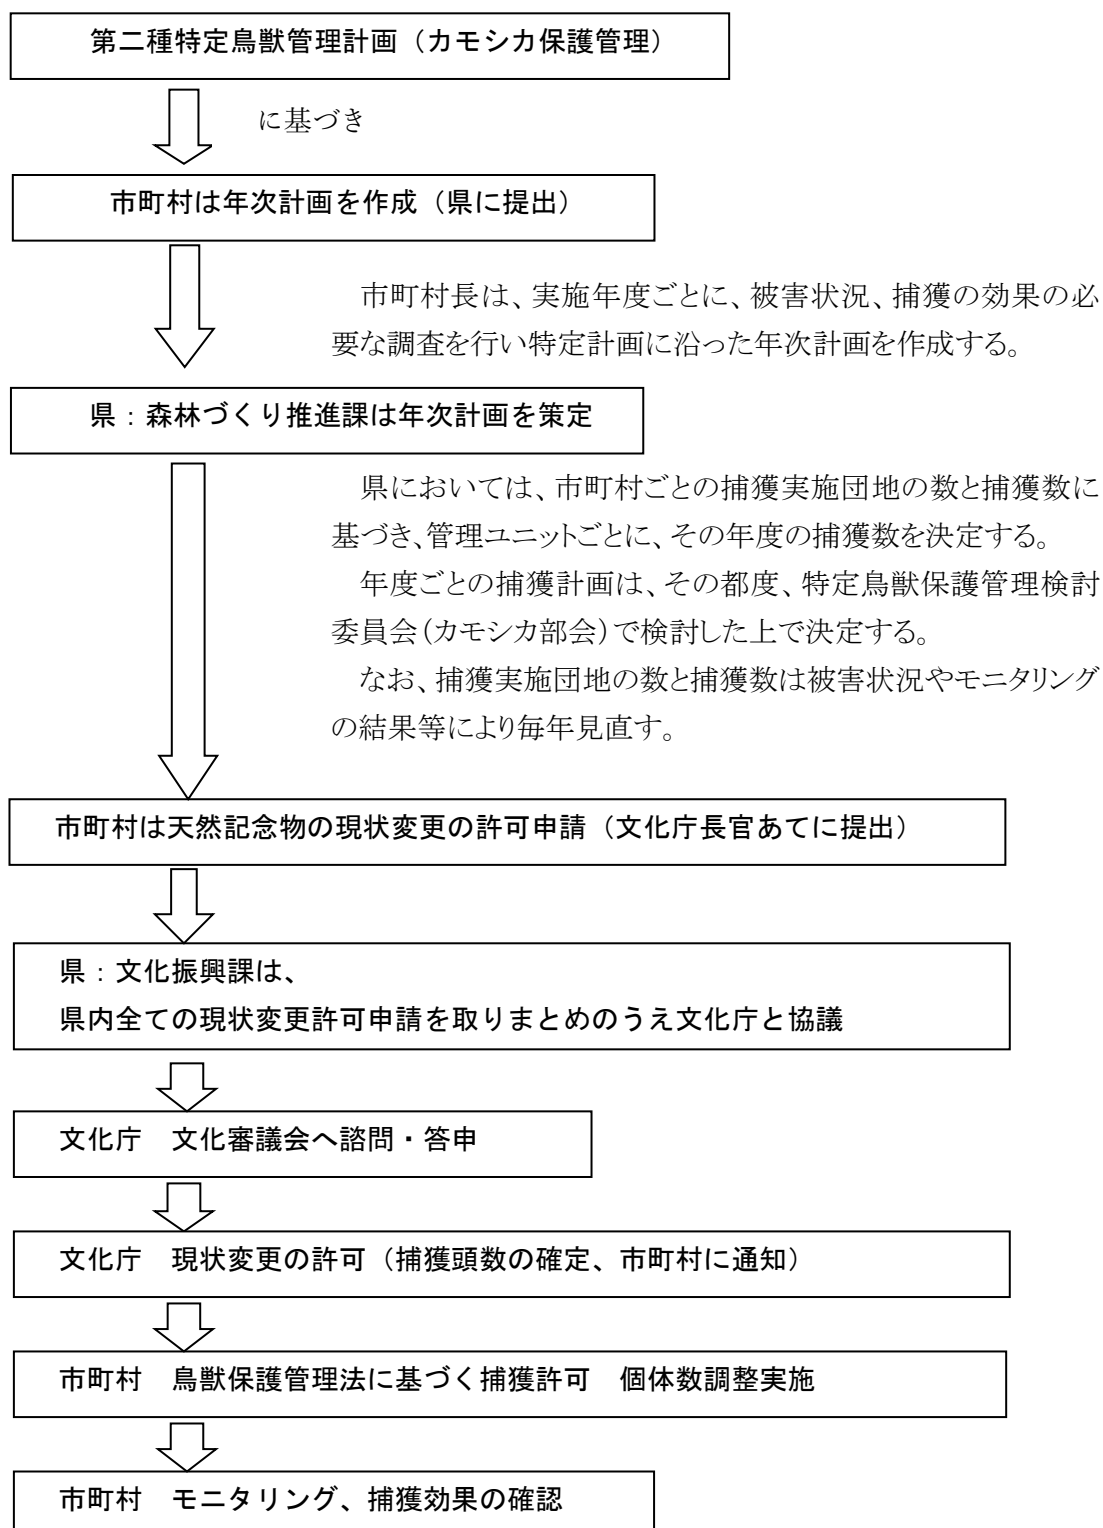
第二種特定鳥獣管理計画（カモシカ保護管理）

に基づき

市町村は年次計画を作成（県に提出）

市町村長は、実施年度ごとに、被害状況、捕獲の効果の必要な調査を行い特定計画に沿った年次計画を作成する。

県：森林づくり推進課は年次計画を策定

県においては、市町村ごとの捕獲実施団地の数と捕獲数に基づき、管理ユニットごとに、その年度の捕獲数を決定する。

年度ごとの捕獲計画は、その都度、特定鳥獣保護管理検討委員会（カモシカ部会）で検討した上で決定する。

なお、捕獲実施団地の数と捕獲数は被害状況やモニタリングの結果等により毎年見直す。

市町村は天然記念物の現状変更の許可申請（文化庁長官あてに提出）

県：文化振興課は、
県内全ての現状変更許可申請を取りまとめのうえ文化庁と協議

文化庁　文化審議会へ諮問・答申

文化庁　現状変更の許可（捕獲頭数の確定、市町村に通知）

市町村　鳥獣保護管理法に基づく捕獲許可　個体数調整実施

市町村　モニタリング、捕獲効果の確認